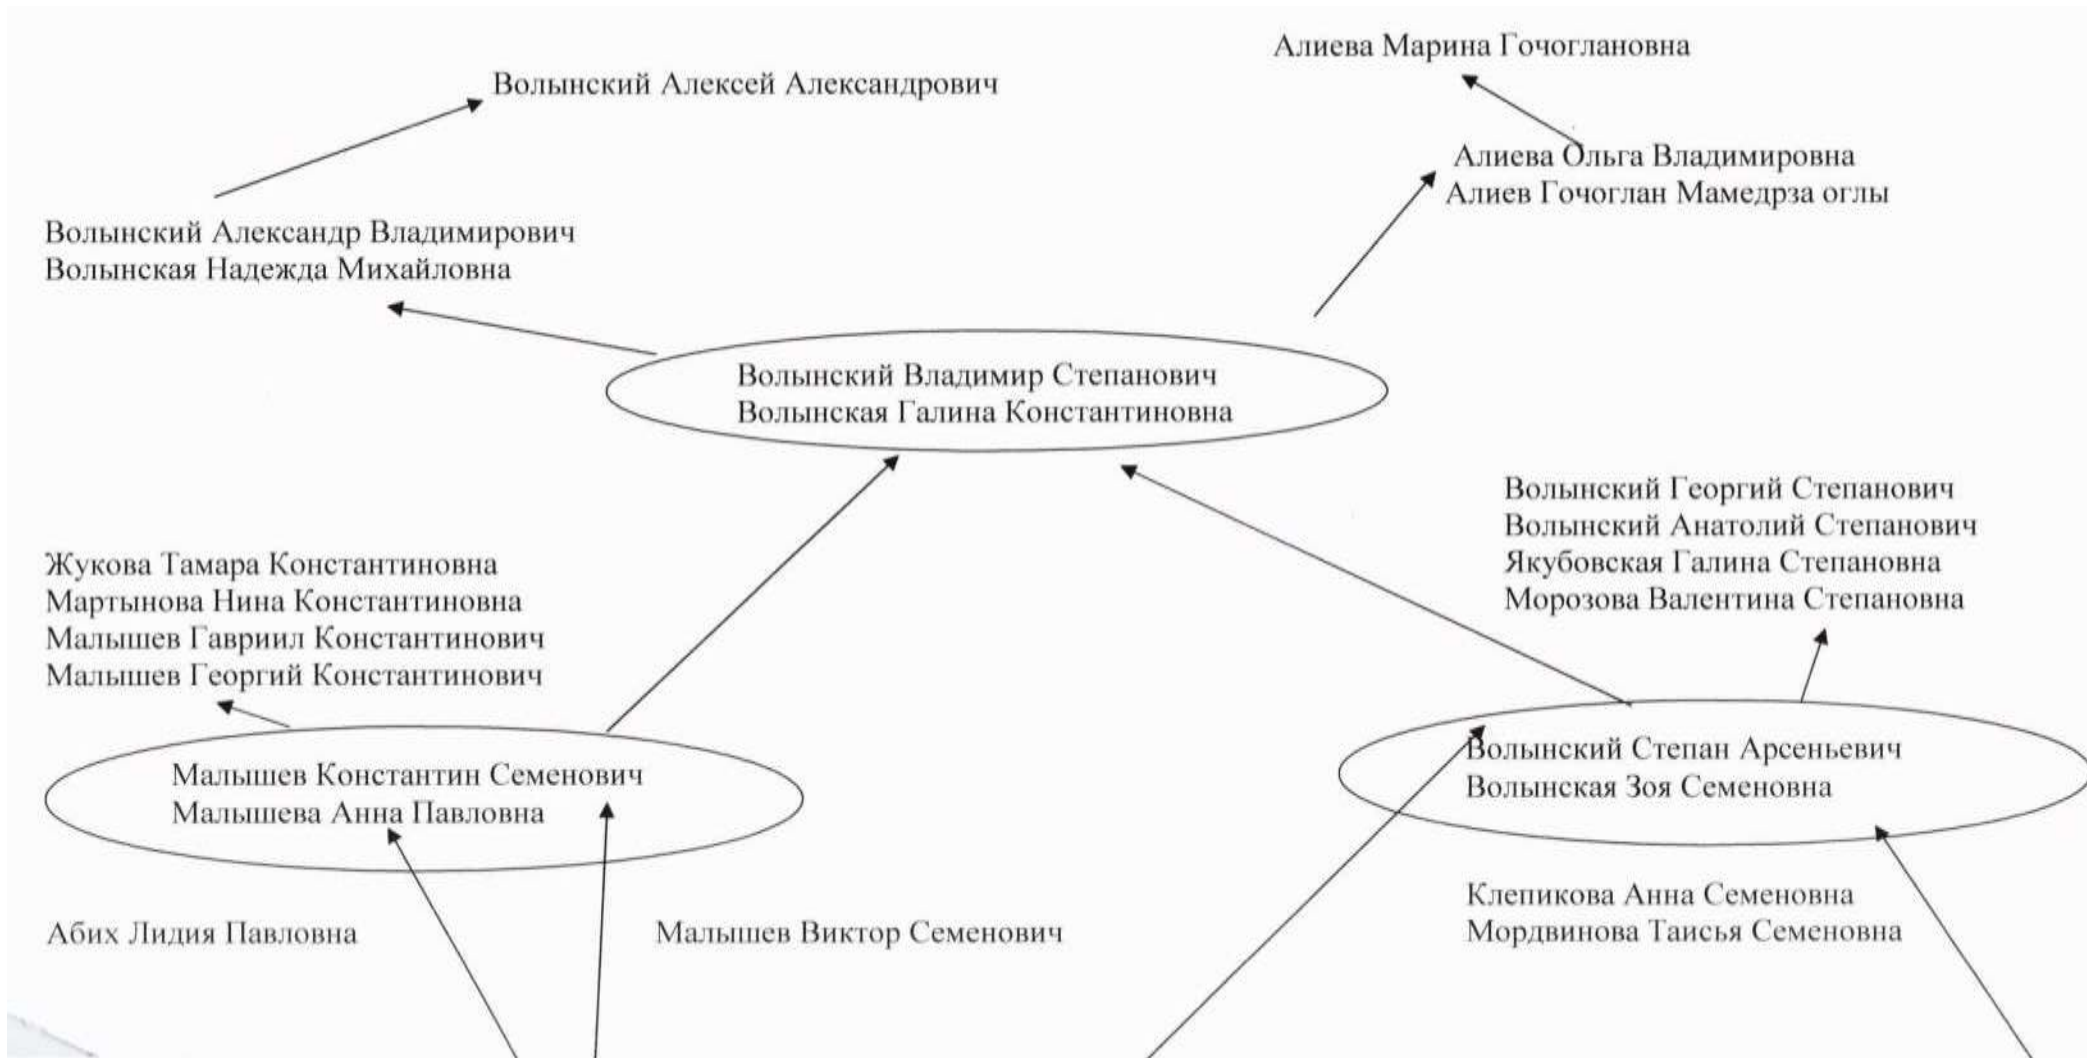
Алиева Марина Гочоглановна

Волынский Алексей Александрович

Алиева Ольга Владимировна
Алиев Гочоглан Мамедрза оглы

Волынский Александр Владимирович
Волынская Надежда Михайловна

Волынский Владимир Степанович
Волынская Галина Константиновна

Волынский Георгий Степанович
Волынский Анатолий Степанович
Якубовская Галина Степановна
Морозова Валентина Степановна

Жукова Тамара Константиновна
Мартынова Нина Константиновна
Малышев Гавриил Константинович
Малышев Георгий Константинович

Малышев Константин Семенович
Малышева Анна Павловна

Волынский Степан Арсеньевич
Волынская Зоя Семеновна

Клепикова Анна Семеновна
Мордвинова Таисья Семеновна

Абих Лидия Павловна

Малышев Виктор Семенович